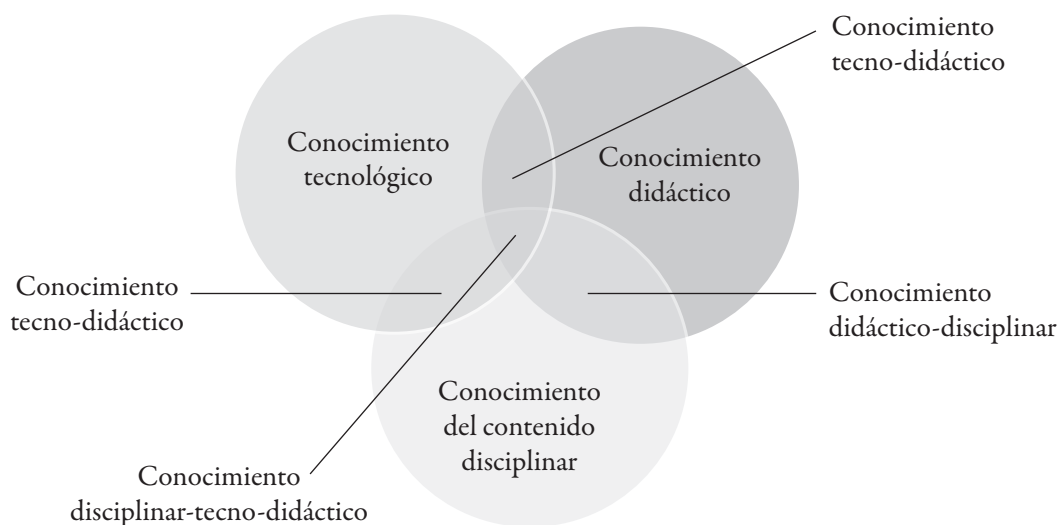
Conocimiento tecno-didáctico

Conocimiento tecnológico

Conocimiento didáctico

Conocimiento tecno-didáctico

Conocimiento didáctico-disciplinar

Conocimiento del contenido disciplinar

Conocimiento disciplinar-tecno-didáctico